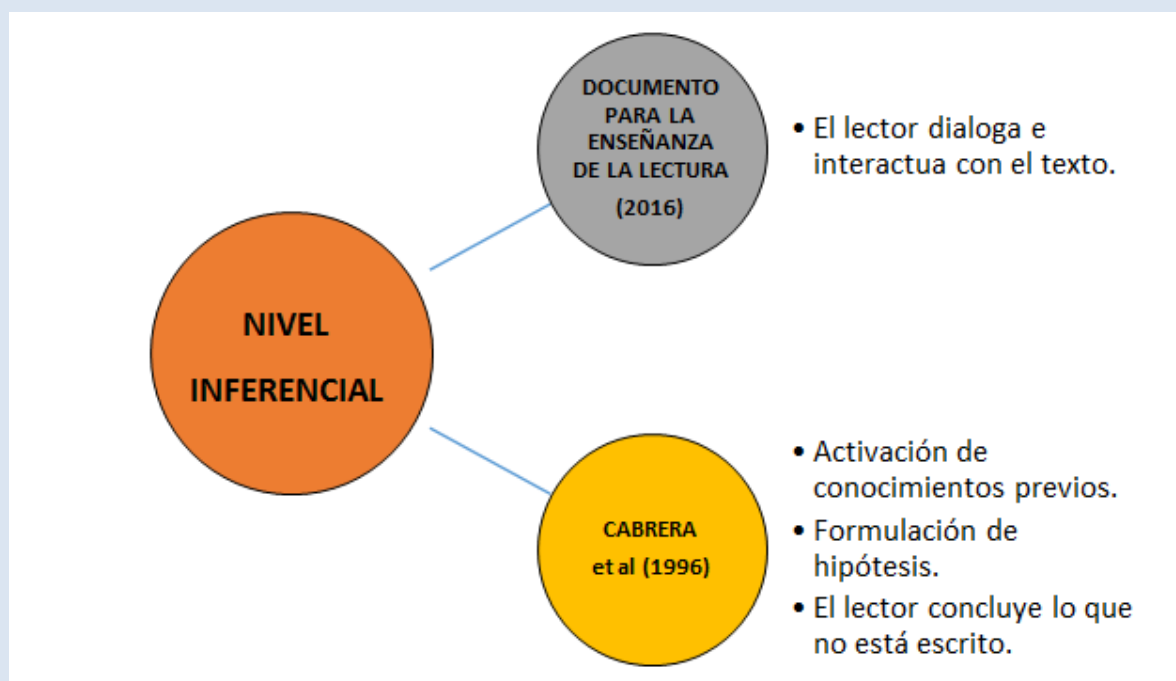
NIVEL INFERENCIAL

DOCUMENTO PARA LA ENSEÑANZA DE LA LECTURA (2016)

• El lector dialoga e interactua con el texto.

CABRERA et al (1996)

• Activación de conocimientos previos.
• Formulación de hipótesis.
• El lector concluye lo que no está escrito.